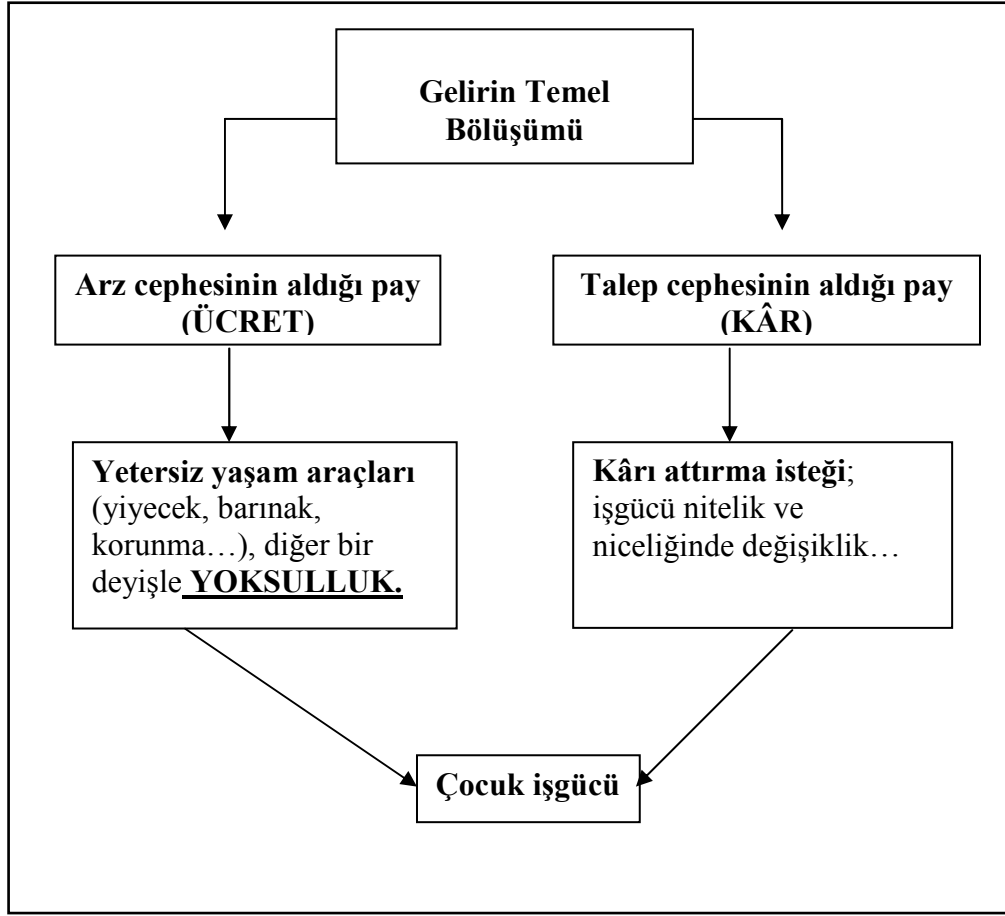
Gelirin Temel Bölüşümü

Arz cephesinin aldığı pay (ÜCRET)

Talep cephesinin aldığı pay (KÂR)

Yetersiz yaşam araçları (yiyecek, barınak, korunma…), diğer bir deyişle YOKSULLUK.

Kârı attırma isteği; işgücü nitelik ve niceliğinde değişiklik…

Çocuk işgücü